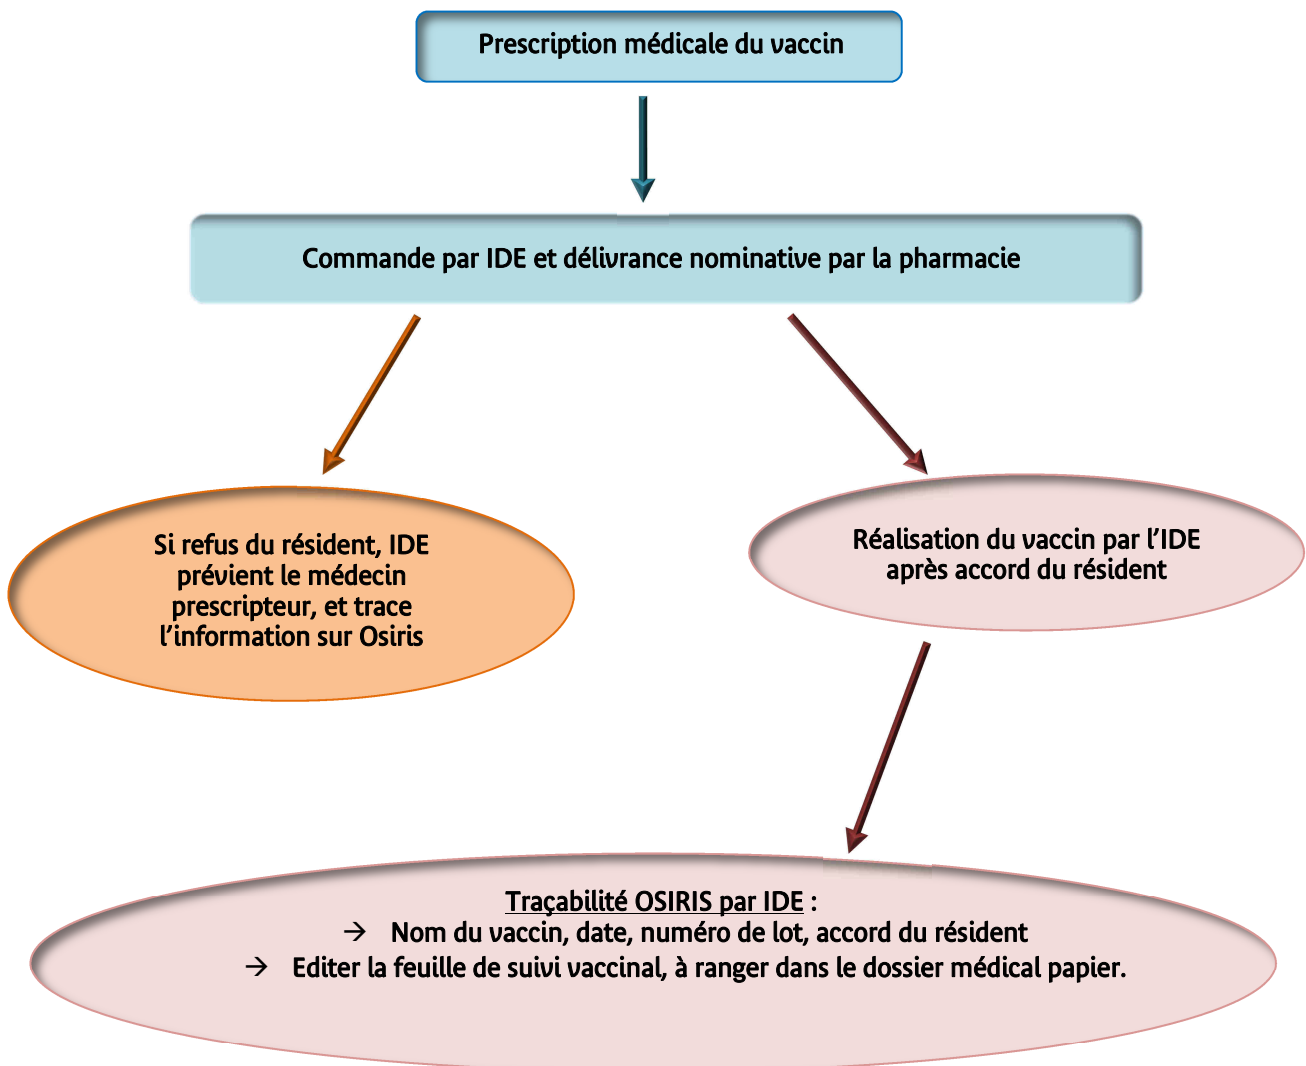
Prescription médicale du vaccin

Commande par IDE et délivrance nominative par la pharmacie

Si refus du résident, IDE prévient le médecin prescripteur, et trace l'information sur Osiris

Réalisation du vaccin par l'IDE après accord du résident

Traçabilité OSIRIS par IDE :
→ Nom du vaccin, date, numéro de lot, accord du résident
→ Editer la feuille de suivi vaccinal, à ranger dans le dossier médical papier.